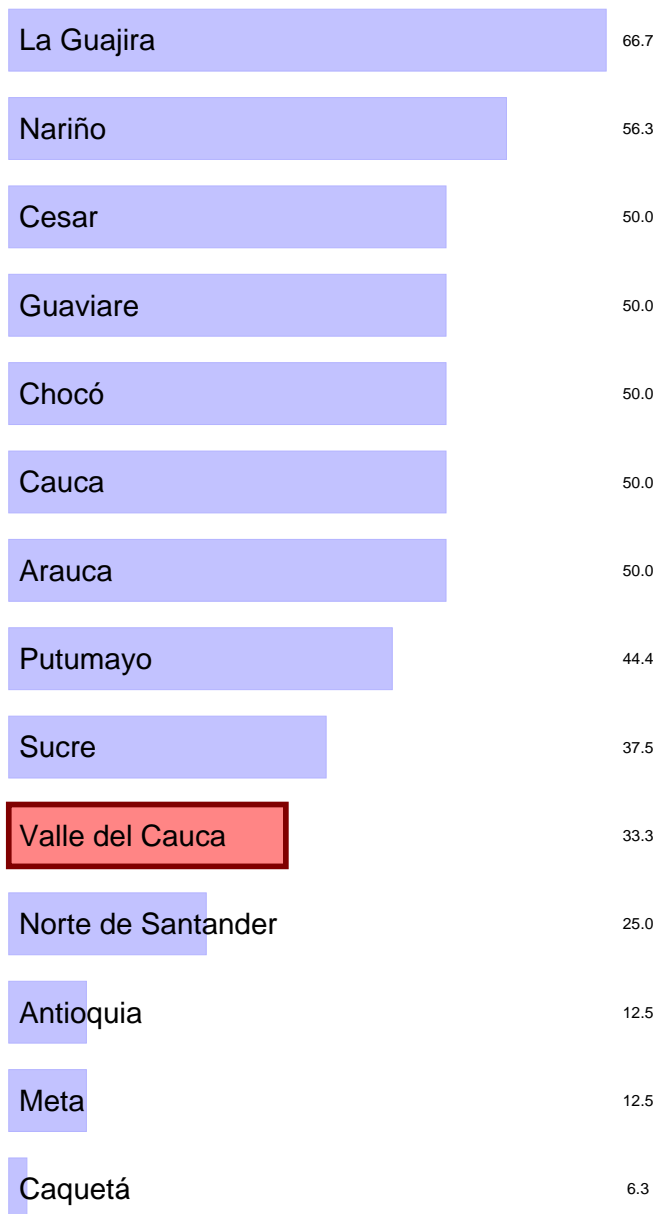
| | |
|---|---|
| La Guajira | 66.7 |
| Nariño | 56.3 |
| Cesar | 50.0 |
| Guaviare | 50.0 |
| Chocó | 50.0 |
| Cauca | 50.0 |
| Arauca | 50.0 |
| Putumayo | 44.4 |
| Sucre | 37.5 |
| Valle del Cauca | 33.3 |
| Norte de Santander | 25.0 |
| Antioquia | 12.5 |
| Meta | 12.5 |
| Caquetá | 6.3 |